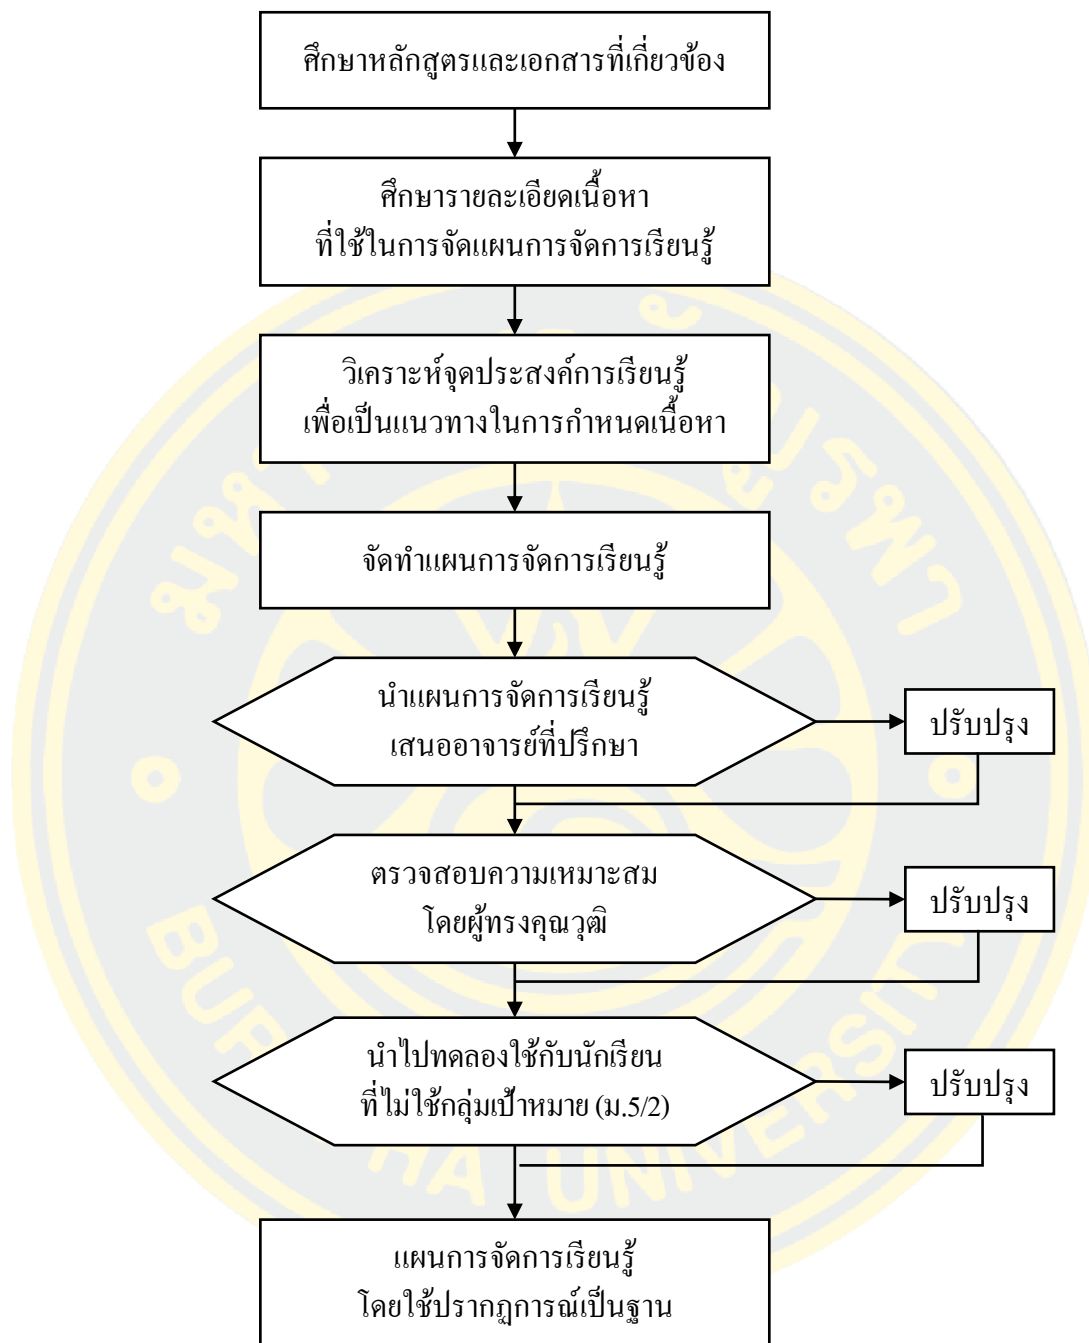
ศึกษาหลักสูตรและเอกสารที่เกี่ยวข้อง

ศึกษารายละเอียดเนื้อหา
ที่ใช้ในการจัดแผนการจัดการเรียนรู้

วิเคราะห์จุดประสงค์การเรียนรู้
เพื่อเป็นแนวทางในการกำหนดเนื้อหา

จัดทำแผนการจัดการเรียนรู้

นำแผนการจัดการเรียนรู้
เสนออาจารย์ที่ปรึกษา

ปรับปรุง

ตรวจสอบความเหมาะสม
โดยผู้ทรงคุณวุฒิ

ปรับปรุง

นำไปทดลองใช้กับนักเรียน
ที่ไม่ใช้กลุ่มเป้าหมาย (ม.5/2)

ปรับปรุง

แผนการจัดการเรียนรู้
โดยใช้ปรากฏการณ์เป็นฐาน

BURAPHA UNIVERSITY